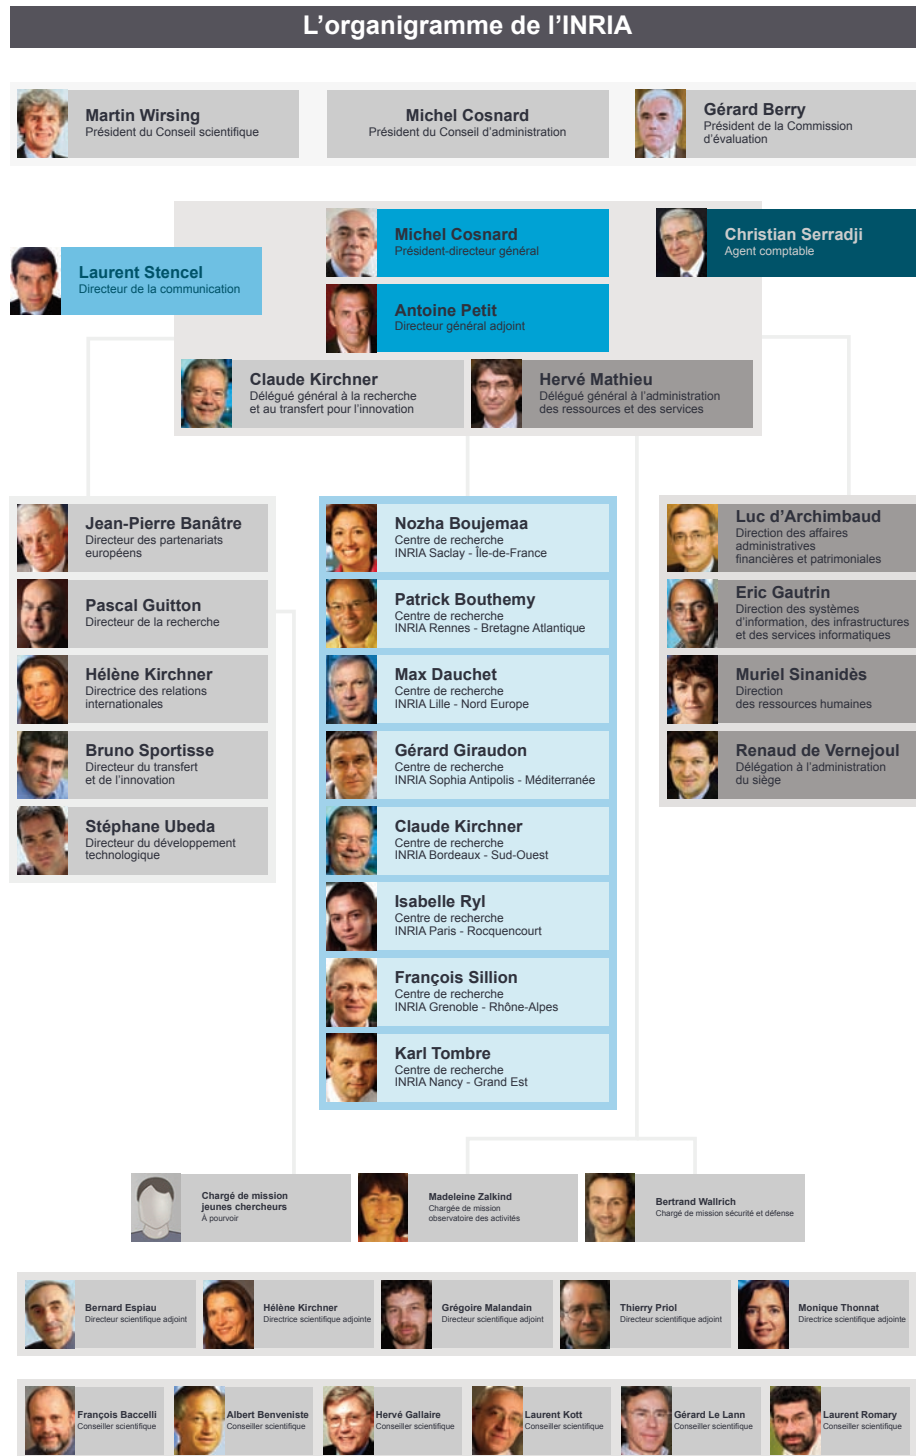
L’organigramme de l’INRIA

Martin Wirsing
Président du Conseil scientifique

Michel Cosnard
Président du Conseil d’administration

Gérard Berry
Président de la Commission d’évaluation

Michel Cosnard
Président-directeur général

Christian Serradji
Agent comptable

Laurent Stencel
Directeur de la communication

Antoine Petit
Directeur général adjoint

Claude Kirchner
Délégué général à la recherche et au transfert pour l’innovation

Hervé Mathieu
Délégué général à l’administration des ressources et des services

Jean-Pierre Banâtre
Directeur des partenariats européens

Pascal Guitton
Directeur de la recherche

Hélène Kirchner
Directrice des relations internationales

Bruno Sportisse
Directeur du transfert et de l’innovation

Stéphane Ubeda
Directeur du développement technologique

Nozha Boujemaa
Centre de recherche INRIA Saclay - Île-de-France

Patrick Bouthemy
Centre de recherche INRIA Rennes - Bretagne Atlantique

Max Dauchet
Centre de recherche INRIA Lille - Nord Europe

Gérard Giraudon
Centre de recherche INRIA Sophia Antipolis - Méditerranée

Claude Kirchner
Centre de recherche INRIA Bordeaux - Sud-Ouest

Isabelle Ryl
Centre de recherche INRIA Paris - Rocquencourt

François Sillion
Centre de recherche INRIA Grenoble - Rhône-Alpes

Karl Tombre
Centre de recherche INRIA Nancy - Grand Est

Luc d’Archimbaud
Direction des affaires administratives financières et patrimoniales

Eric Gautrin
Direction des systèmes d’information, des infrastructures et des services informatiques

Muriel Sinanidès
Direction des ressources humaines

Renaud de Vernejoul
Délégation à l’administration du siège

Chargé de mission jeunes chercheurs
À pourvoir

Madeleine Zalkind
Chargée de mission observatoire des activités

Bertrand Wallrich
Chargé de mission sécurité et défense

Bernard Espiau
Directeur scientifique adjoint

Hélène Kirchner
Directrice scientifique adjointe

Grégoire Malandain
Directeur scientifique adjoint

Thierry Priol
Directeur scientifique adjoint

Monique Thonnat
Directrice scientifique adjointe

François Baccelli
Conseiller scientifique

Albert Benveniste
Conseiller scientifique

Hervé Gallaire
Conseiller scientifique

Laurent Kott
Conseiller scientifique

Gérard Le Lann
Conseiller scientifique

Laurent Romary
Conseiller scientifique